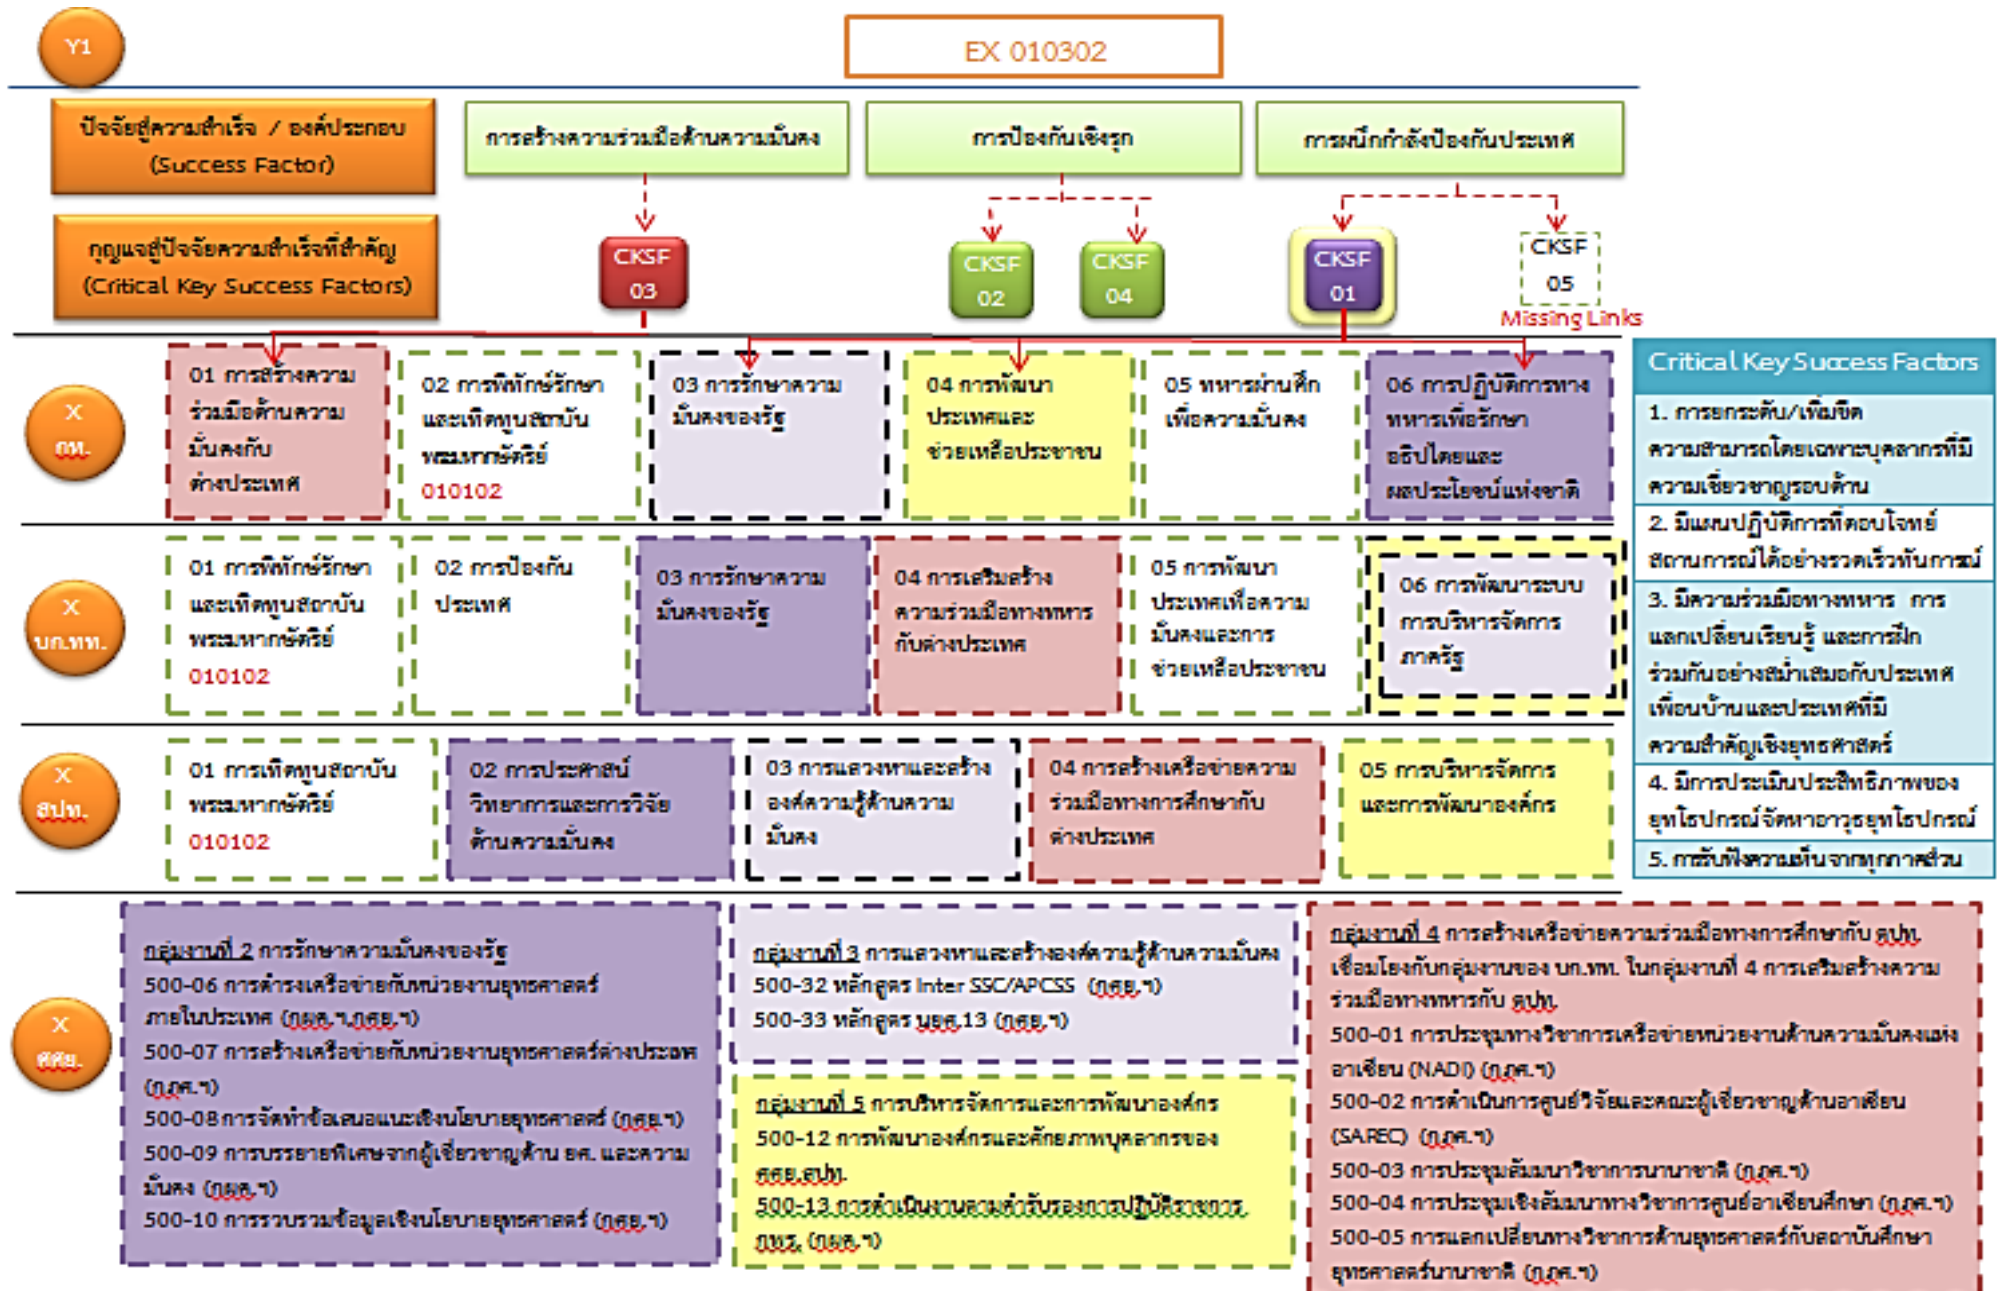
Y1

EX 010302

ปัจจัยสู่ความสำเร็จ / องค์ประกอบ (Success Factor)

การสร้างความร่วมมือด้านความมั่นคง

การป้องกันเชิงรุก

การผนึกกำลังป้องกันประเทศ

กุญแจสู่ปัจจัยความสำเร็จที่สำคัญ (Critical Key Success Factors)

CKSF 03

CKSF 02

CKSF 04

CKSF 01

CKSF 05

Missing Links

X กห.

01 การสร้างความร่วมมือด้านความมั่นคงกับต่างประเทศ

02 การพิทักษ์รักษาและเทิดทูนสถาบันพระมหากษัตริย์ 010102

03 การรักษาความมั่นคงของรัฐ

04 การพัฒนาประเทศและช่วยเหลือประชาชน

05 ทหารผ่านศึกเพื่อความมั่นคง

06 การปฏิบัติการทางทหารเพื่อรักษาอธิปไตยและผลประโยชน์แห่งชาติ

Critical Key Success Factors

1. การยกระดับ/เพิ่มขีดความสามารถโดยเฉพาะบุคลากรที่มีความเชี่ยวชาญรอบด้าน

2. มีแผนปฏิบัติการที่ตอบโจทย์สถานการณ์ได้อย่างรวดเร็วทันการณ์

3. มีความร่วมมือทางทหาร การแลกเปลี่ยนเรียนรู้ และการฝึกร่วมกันอย่างสม่ำเสมอกับประเทศเพื่อนบ้านและประเทศที่มีความสำคัญเชิงยุทธศาสตร์

4. มีการประเมินประสิทธิภาพของยุทโธปกรณ์ จัดหาอาวุธยุทโธปกรณ์

5. การรับฟังความเห็นจากทุกภาคส่วน

X บก.ทท.

01 การพิทักษ์รักษาและเทิดทูนสถาบันพระมหากษัตริย์ 010102

02 การป้องกันประเทศ

03 การรักษาความมั่นคงของรัฐ

04 การเสริมสร้างความร่วมมือทางทหารกับต่างประเทศ

05 การพัฒนาประเทศเพื่อความมั่นคงและการช่วยเหลือประชาชน

06 การพัฒนาระบบการบริหารจัดการภาครัฐ

X สปท.

01 การเทิดทูนสถาบันพระมหากษัตริย์ 010102

02 การประศาสน์วิทยาการและการวิจัยด้านความมั่นคง

03 การแสวงหาและสร้างองค์ความรู้ด้านความมั่นคง

04 การสร้างเครือข่ายความร่วมมือทางการศึกษากับต่างประเทศ

05 การบริหารจัดการและการพัฒนาองค์กร

X ศศย.

กลุ่มงานที่ 2 การรักษาความมั่นคงของรัฐ
500-06 การดำรงเครือข่ายกับหน่วยงานยุทธศาสตร์ภายในประเทศ (กศย.๑,กศย.๑)
500-07 การสร้างเครือข่ายกับหน่วยงานยุทธศาสตร์ต่างประเทศ (กภศ.๑)
500-08การจัดทำข้อเสนอแนะเชิงนโยบายยุทธศาสตร์ (กศย.๑)
500-09 การบรรยายพิเศษจากผู้เชี่ยวชาญด้าน ยศ. และความมั่นคง (กศย.๑)
500-10 การรวบรวมข้อมูลเชิงนโยบายยุทธศาสตร์ (กศย.๑)

กลุ่มงานที่ 3 การแสวงหาและสร้างองค์ความรู้ด้านความมั่นคง
500-32 หลักสูตร Inter SSC/APCSS (กศย.๑)
500-33 หลักสูตร นยศ.13 (กศย.๑)

กลุ่มงานที่ 5 การบริหารจัดการและการพัฒนาองค์กร
500-12 การพัฒนาองค์กรและศักยภาพบุคลากรของ ศศย.สปท.
500-13 การดำเนินงานตามคำรับรองการปฏิบัติราชการ กพร. (กศย.๑)

กลุ่มงานที่ 4 การสร้างเครือข่ายความร่วมมือทางการศึกษากับ ตปท. เชื่อมโยงกับกลุ่มงานของ บก.ทท. ในกลุ่มงานที่ 4 การเสริมสร้างความร่วมมือทางทหารกับ ตปท.
500-01 การประชุมทางวิชาการเครือข่ายหน่วยงานด้านความมั่นคงแห่งอาเซียน (NADI) (กภศ.๑)
500-02 การดำเนินการศูนย์วิจัยและคณะผู้เชี่ยวชาญด้านอาเซียน (SAREC) (กภศ.๑)
500-03 การประชุมสัมมนาวิชาการนานาชาติ (กภศ.๑)
500-04 การประชุมเชิงสัมมนาทางวิชาการศูนย์อาเซียนศึกษา (กภศ.๑)
500-05 การแลกเปลี่ยนทางวิชาการด้านยุทธศาสตร์กับสถาบันศึกษายุทธศาสตร์นานาชาติ (กภศ.๑)